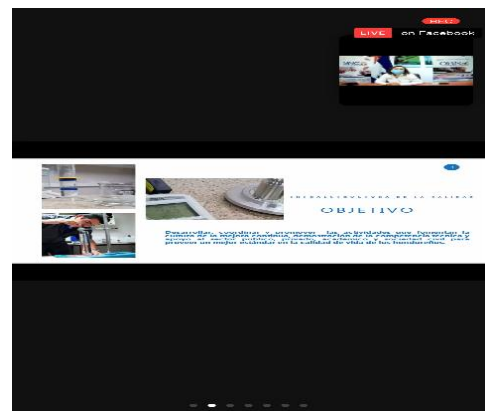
LIVE on Facebook

INFRAESTRUCTURA DE LA CALIDAD

OBJETIVO

Desarrollar, coordinar y promover las actividades que fomenten la cultura de la mejora continua, demostración de la competencia técnica y apoyo al sector público, privado, académico y sociedad civil para proveer un mejor estándar en la calidad de vida de los hondureños.